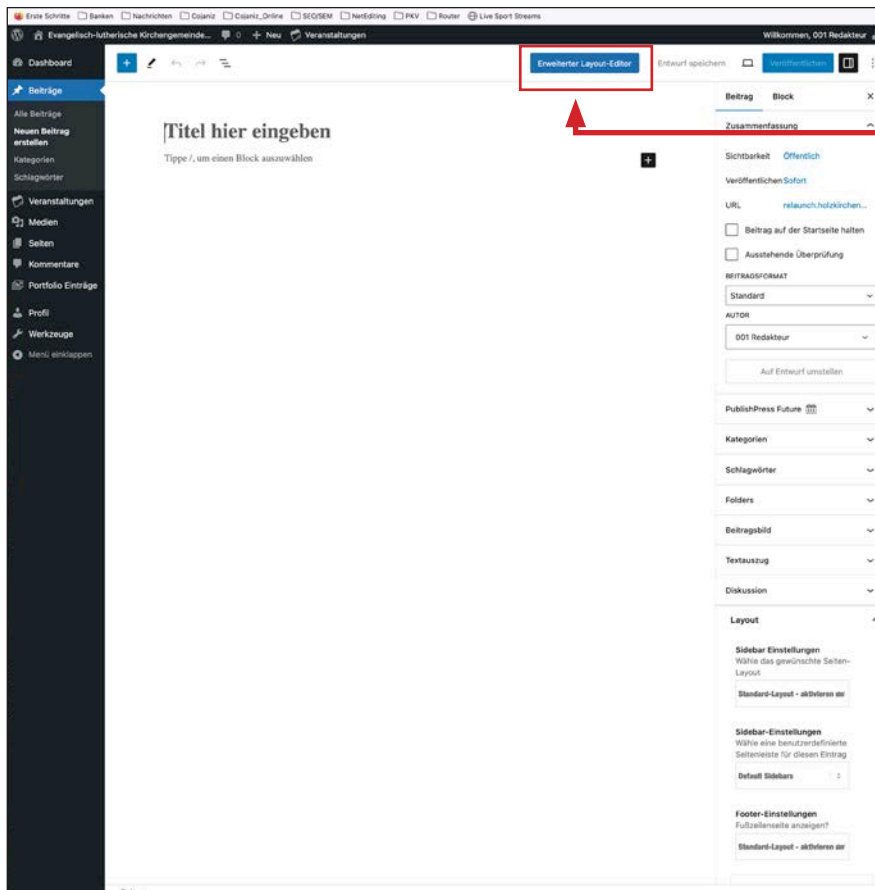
Erste Schritte Banken Nachrichten Cojaniz Cojaniz_Online SEO/SEM NetEditing PKV Router Live Sport Streams

Evangelisch-lutherische Kirchengemeinde... 0 + Neu Veranstaltungen

Willkommen, 001 Redakteur

Dashboard

Beiträge

Alle Beiträge

Neuen Beitrag erstellen

Kategorien

Schlagwörter

Veranstaltungen

Medien

Seiten

Kommentare

Portfolio Einträge

Profil

Werkzeuge

Menü einklappen

Erweiterter Layout-Editor

Entwurf speichern

Veröffentlichen

Titel hier eingeben

Tippe /, um einen Block auszuwählen

Beitrag Block

Zusammenfassung

Sichtbarkeit Öffentlich

Veröffentlichen Sofort

URL relaunch.holzkirchen...

Beitrag auf der Startseite halten

Ausstehende Überprüfung

BEITRAGSFORMAT

Standard

AUTOR

001 Redakteur

Auf Entwurf umstellen

PublishPress Future

Kategorien

Schlagwörter

Folders

Beitragsbild

Textauszug

Diskussion

Layout

Sidebar Einstellungen
Wähle das gewünschte Seiten-Layout

Standard-Layout - aktivieren der

Sidebar-Einstellungen
Wähle eine benutzerdefinierte Seitenleiste für diesen Eintrag

Default Sidebars

Footer-Einstellungen
Fußzeilenseite anzeigen?

Standard-Layout - aktivieren der